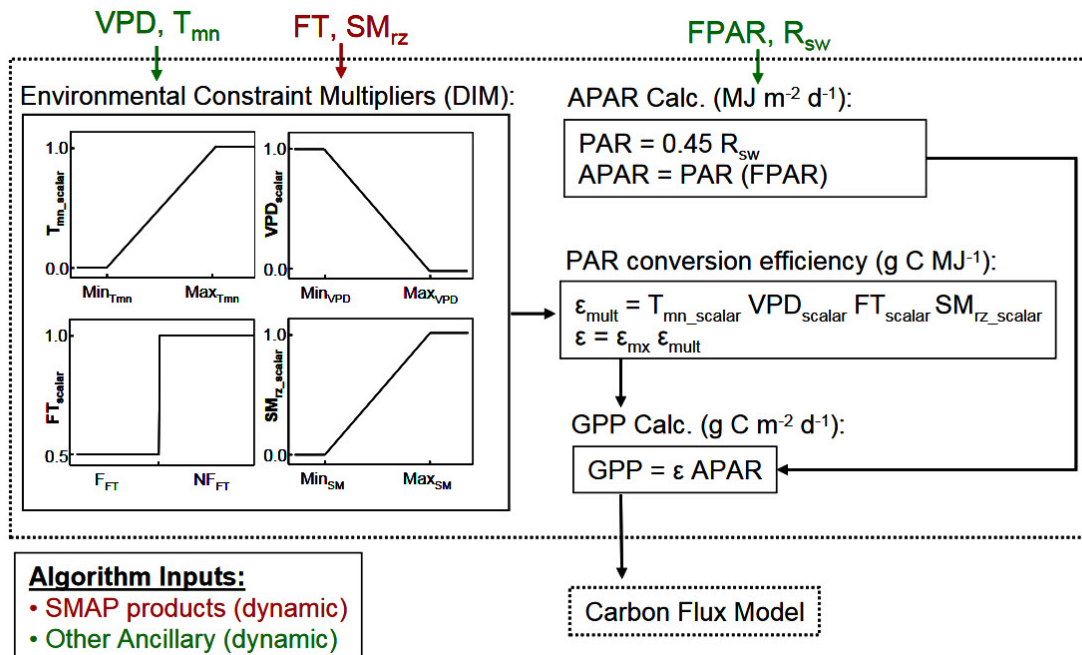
VPD, $T_{mn}$

FT, $SM_{rz}$

FPAR, $R_{sw}$

Environmental Constraint Multipliers (DIM):

1.0

0.0

$T_{mn\_scalar}$

$Min_{Tmn}$

$Max_{Tmn}$

1.0

0.0

$VPD_{scalar}$

$Min_{VPD}$

$Max_{VPD}$

1.0

0.5

$FT_{scalar}$

$F_{FT}$

$NF_{FT}$

1.0

0.0

$SM_{rz\_scalar}$

$Min_{SM}$

$Max_{SM}$

APAR Calc. (MJ $m^{-2}$ $d^{-1}$):

PAR = 0.45 $R_{sw}$
APAR = PAR (FPAR)

PAR conversion efficiency (g C $MJ^{-1}$):

$\varepsilon_{mult}$ = $T_{mn\_scalar}$ $VPD_{scalar}$ $FT_{scalar}$ $SM_{rz\_scalar}$
$\varepsilon$ = $\varepsilon_{mx}$ $\varepsilon_{mult}$

GPP Calc. (g C $m^{-2}$ $d^{-1}$):

GPP = ε APAR

Carbon Flux Model

Algorithm Inputs:
• SMAP products (dynamic)
• Other Ancillary (dynamic)